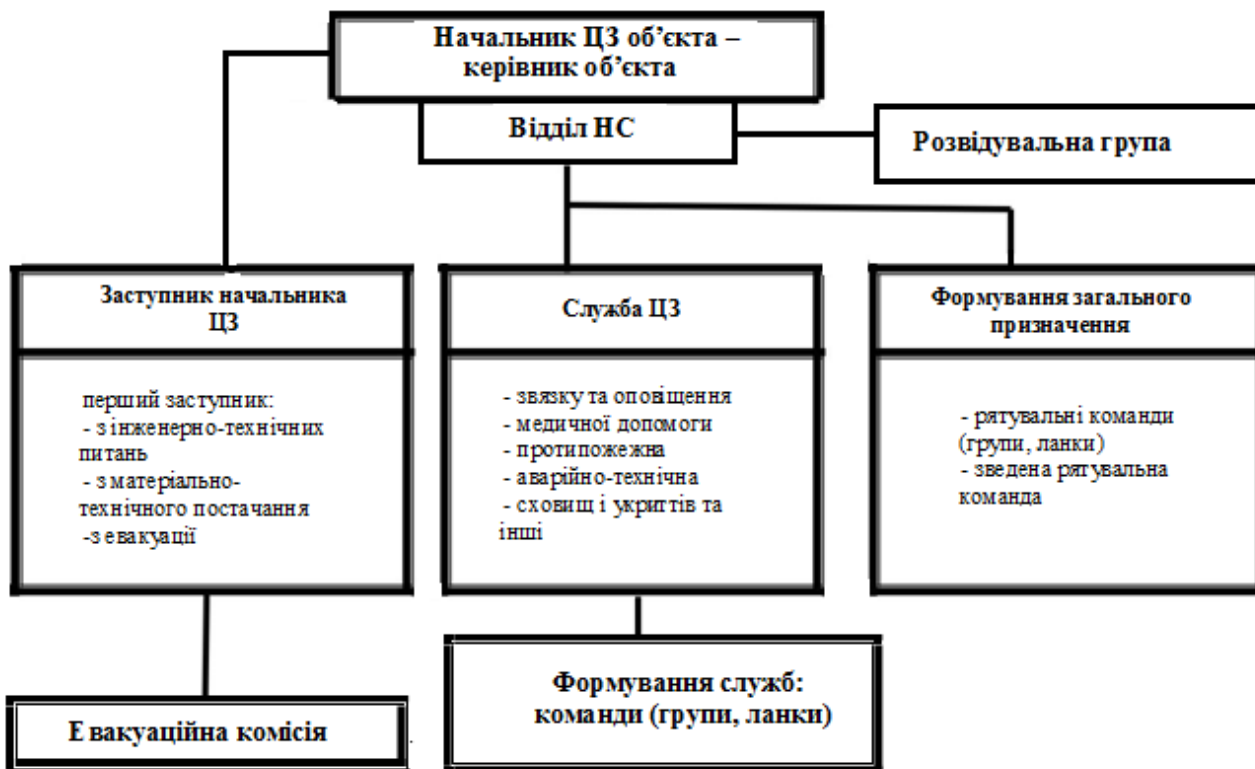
Начальник ЦЗ об'єкта – керівник об'єкта

Відділ НС

Розвідувальна група

Заступник начальника ЦЗ

перший заступник:
- з інженерно-технічних питань
- з матеріально-технічного постачання
-з евакуації

Служба ЦЗ

- звязку та оповіщення
- медичної допомоги
- протипожежна
- аварійно-технічна
- сховищ і укриттів та інші

Формування загального призначення

- рятувальні команди (групи, ланки)
- зведена рятувальна команда

Евакуаційна комісія

Формування служб: команди (групи, ланки)